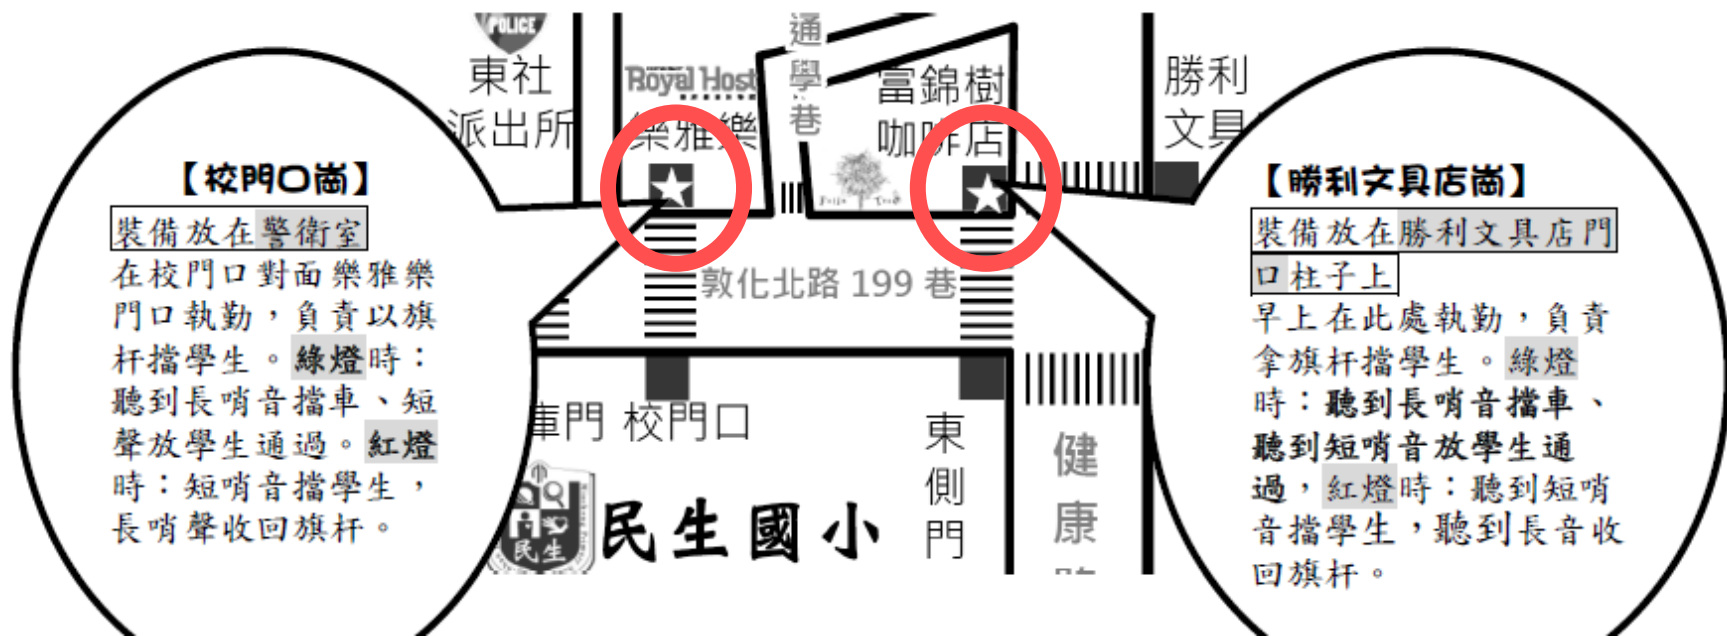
POLICE
東社
派出所

Royal Host
樂雅樂

通
學
巷

富錦樹
咖啡店

勝利
文具

【校門口崗】
裝備放在警衛室
在校門口對面樂雅樂門口執勤，負責以旗杆擋學生。綠燈時：聽到長哨音擋車、短聲放學生通過。紅燈時：短哨音擋學生，長哨聲收回旗杆。

敦化北路 199 巷

車門 校門口

東
側
門

健
康

民生
民生國小

【勝利文具店崗】
裝備放在勝利文具店門口柱子上
早上在此處執勤，負責拿旗杆擋學生。綠燈時：聽到長哨音擋車、聽到短哨音放學生通過，紅燈時：聽到短哨音擋學生，聽到長音收回旗杆。